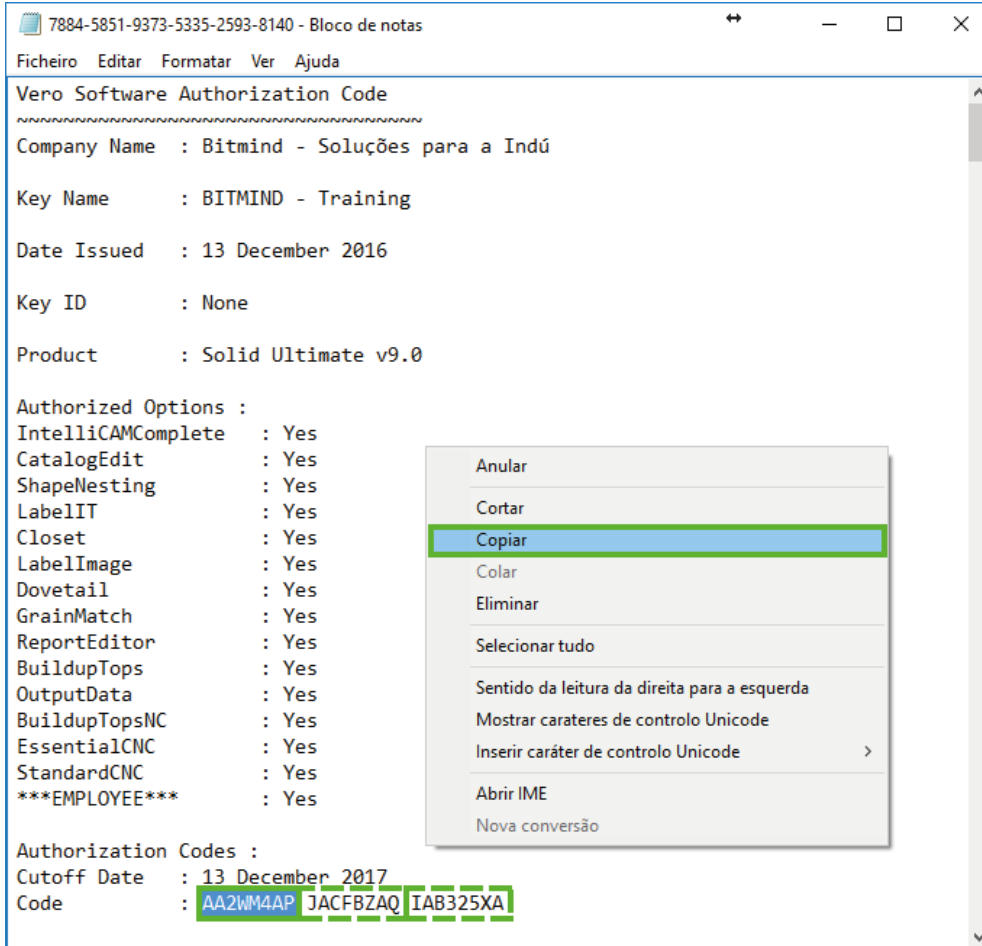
7884-5851-9373-5335-2593-8140 - Bloco de notas

Ficheiro Editar Formatar Ver Ajuda

Vero Software Authorization Code
~~~~~~~~~~~~~~~~~~~~~~~~~~~~~~~~
Company Name : Bitmind - Soluções para a Indú

Key Name : BITMIND - Training

Date Issued : 13 December 2016

Key ID : None

Product : Solid Ultimate v9.0

Authorized Options :
IntelliCAMComplete : Yes
CatalogEdit : Yes
ShapeNesting : Yes
LabelIT : Yes
Closet : Yes
LabelImage : Yes
Dovetail : Yes
GrainMatch : Yes
ReportEditor : Yes
BuildupTops : Yes
OutputData : Yes
BuildupTopsNC : Yes
EssentialCNC : Yes
StandardCNC : Yes
***EMPLOYEE*** : Yes

Authorization Codes :
Cutoff Date : 13 December 2017
Code : AA2WM4AP JACFBZAQ IAB325XA

Anular
Cortar
Copiar
Colar
Eliminar
Selecionar tudo
Sentido da leitura da direita para a esquerda
Mostrar carateres de controlo Unicode
Inserir caráter de controlo Unicode
Abrir IME
Nova conversão